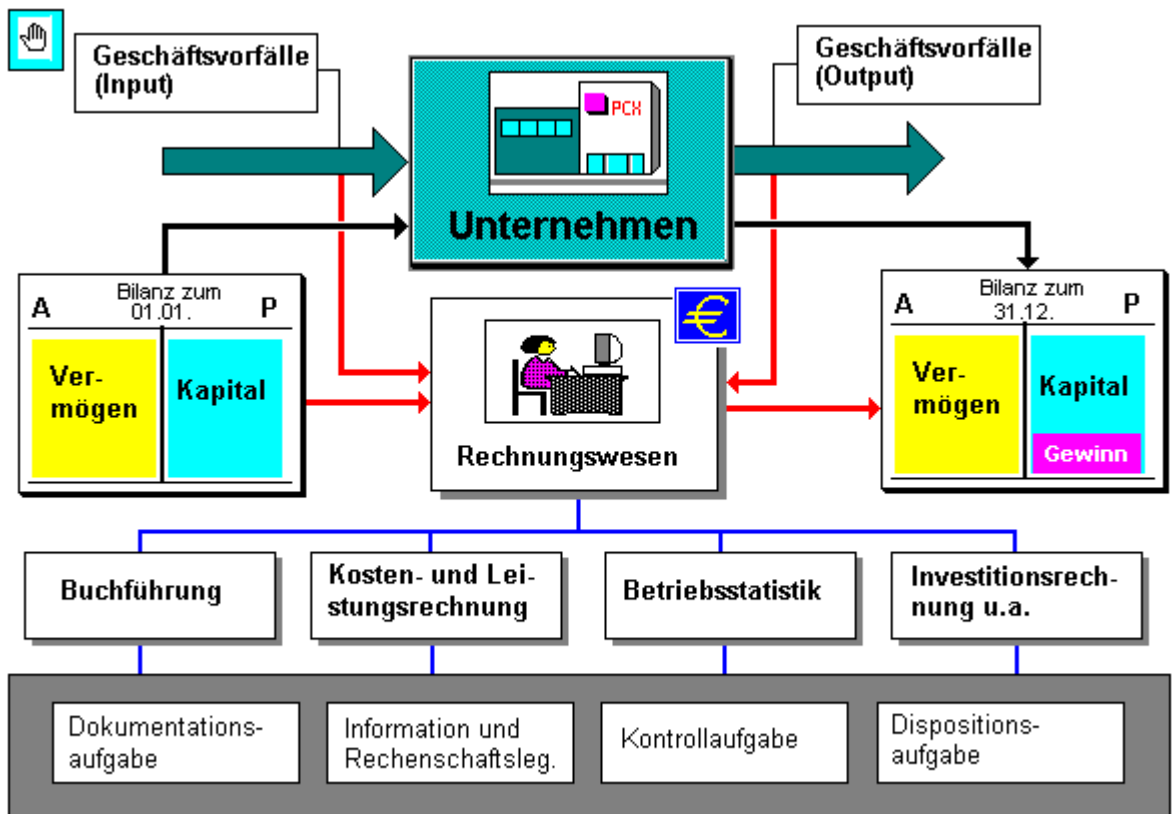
Geschäftsvorfälle (Input)

PCX

Unternehmen

Geschäftsvorfälle (Output)

A Bilanz zum 01.01. P

Vermögen

Kapital

€

Rechnungswesen

A Bilanz zum 31.12. P

Vermögen

Kapital

Gewinn

Buchführung

Kosten- und Leistungsrechnung

Betriebsstatistik

Investitionsrechnung u.a.

Dokumentationsaufgabe

Information und Rechenschaftsleg.

Kontrollaufgabe

Dispositionsaufgabe